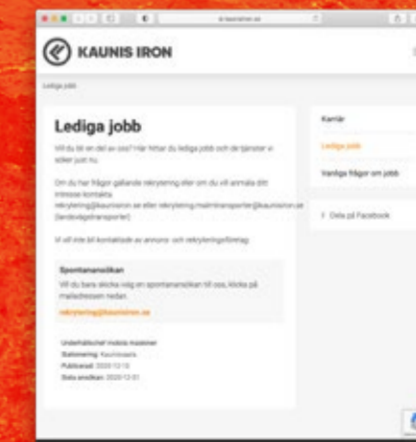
KAUNIS IRON

Lediga jobb

Lediga jobb

Vill du bli en del av oss? Här hittar du lediga jobb och de tjänster vi söker just nu.

Om du har frågor gällande rekrytering eller om du vill anmäla ditt intresse kontakta rekrytering@kaunisiron.se eller rekrytering.malmtransporter@kaunisiron.se (landsvägstransporter)

Vi vill inte bli kontaktade av annons- och rekryteringsföretag.

Spontanansökan

Vill du bara skicka iväg en spontanansökan till oss, klicka på mailadressen nedan.

rekrytering@kaunisiron.se

Underhållstekniker mobila maskiner
Stationering: Kaunisvaara
Publicerad: 2020-12-10
Sista ansökan: 2020-12-31

Karriär

Lediga jobb

Vanliga frågor om jobb

Dela på Facebook